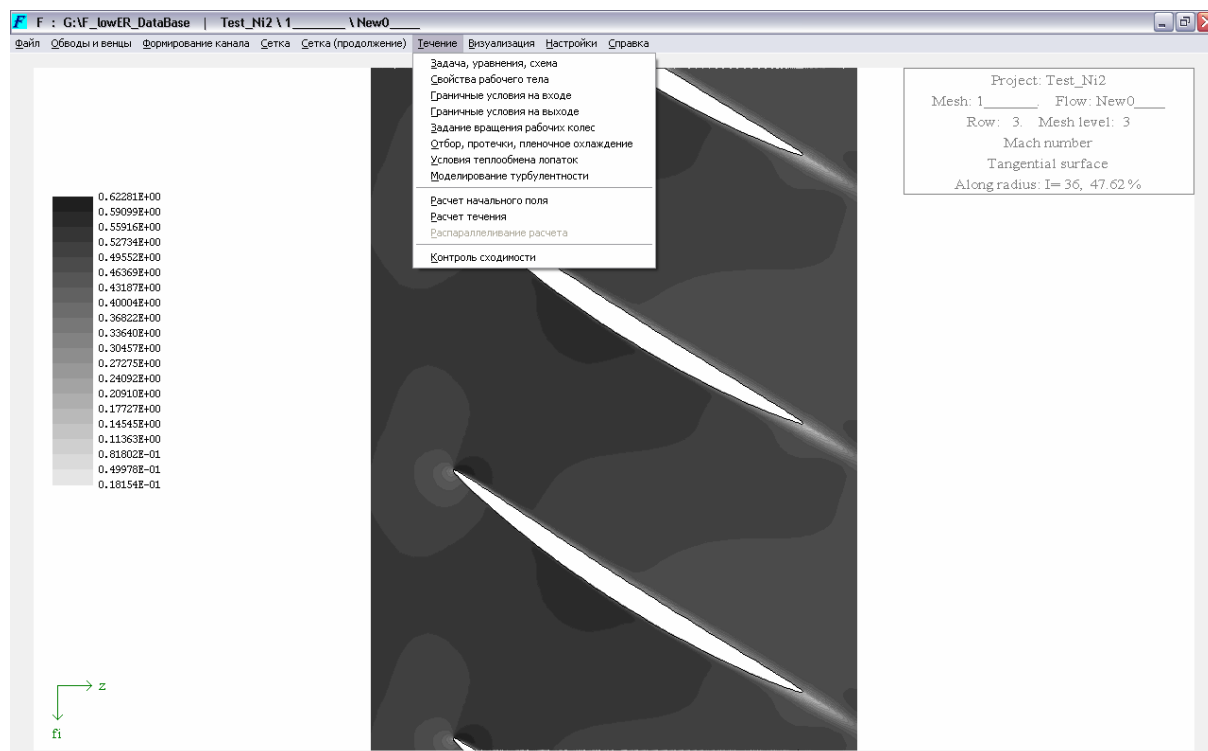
F : G:\F_lowER_DataBase | Test_Ni2 \ 1_______ \ New0____

Файл Ободы и венцы Формирование канала Сетка Сетка (продолжение) Течение Визуализация Настройки Справка

Задача, уравнения, схема
Свойства рабочего тела
Граничные условия на входе
Граничные условия на выходе
Задание вращения рабочих колес
Отбор, протечки, пленочное охлаждение
Условия теплообмена лопаток
Моделирование турбулентности
Расчет начального поля
Расчет течения
Распараллеливание расчета
Контроль сходимости

Project: Test_Ni2
Mesh: 1_______ Flow: New0____
Row: 3. Mesh level: 3
Mach number
Tangential surface
Along radius: I= 36, 47.62 %

0.62281E+00
0.59099E+00
0.55916E+00
0.52734E+00
0.49552E+00
0.46369E+00
0.43187E+00
0.40004E+00
0.36822E+00
0.33640E+00
0.30457E+00
0.27275E+00
0.24092E+00
0.20910E+00
0.17727E+00
0.14545E+00
0.11363E+00
0.81802E-01
0.49978E-01
0.18154E-01

z
fi